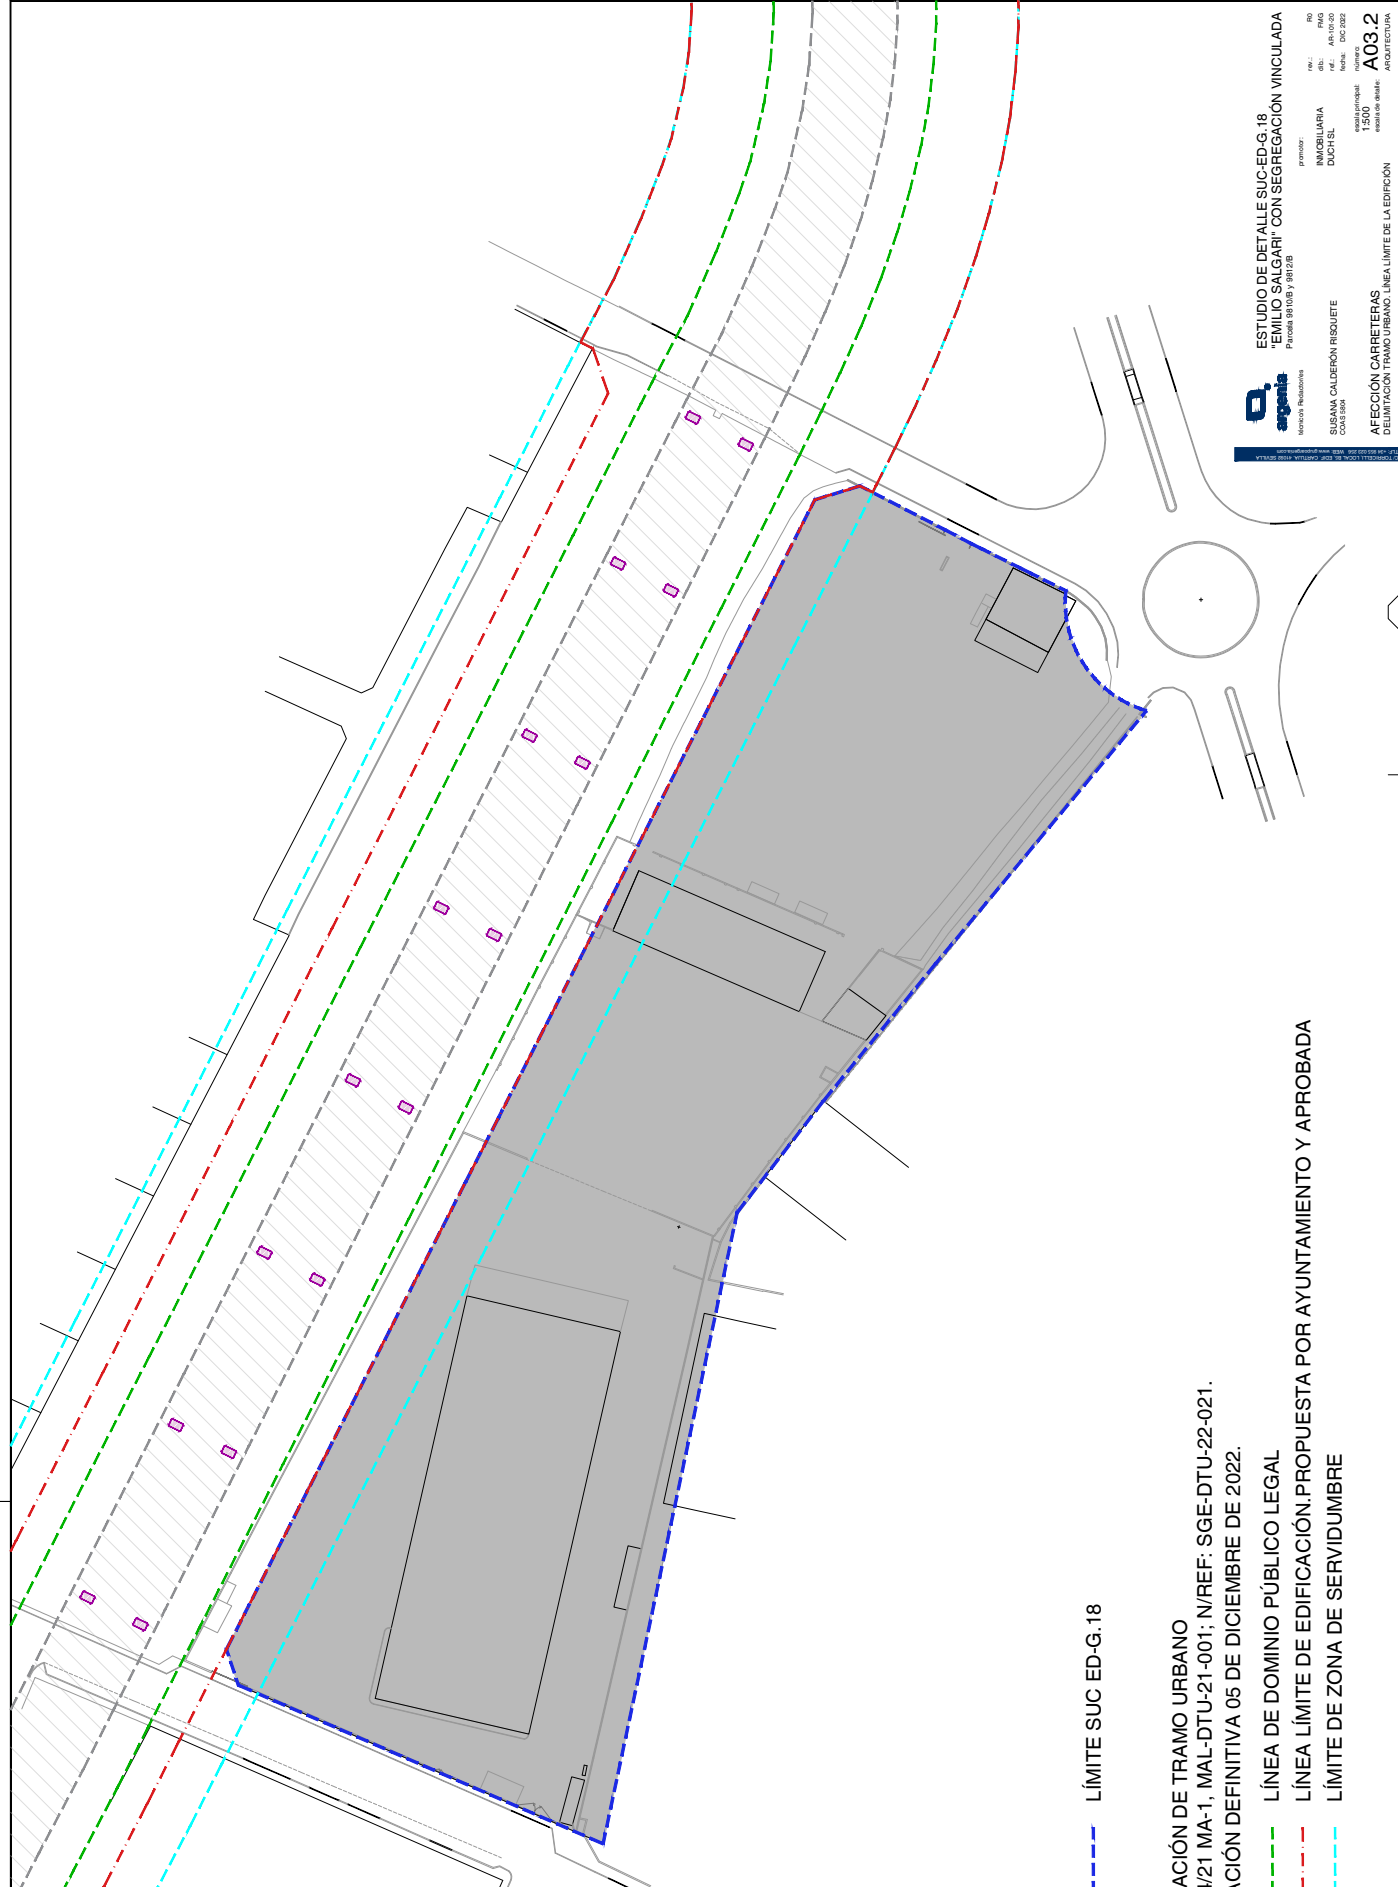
ESTUDIO DE DETALLE SUC-ED-G.18
"EMILIO SALGARI" CON SEGREGACIÓN VINCULADA
Parcela 9810/6 y 9812/8

argenia
técnicos Redactores

SUSANA CALDERÓN RISQUETE
COAS 5904

promotor:
INMOBILIARIA DUCH SL

rev.: R0
dib.: PMG
ref.: AR-105-20
fecha: DIC 2022

escala principal: 1:500
escala de detalle:

número: A03.2
ARQUITECTURA

AFECCIÓN CARRETERAS
DELIMITACIÓN TRAMO URBANO. LÍNEA LÍMITE DE LA EDIFICIÓN

LÍMITE SUC ED-G.18

ACIÓN DE TRAMO URBANO
/21 MA-1, MAL-DTU-21-001; N/REF: SGE-DTU-22-021.
ACIÓN DEFINITIVA 05 DE DICIEMBRE DE 2022.

LÍNEA DE DOMINIO PÚBLICO LEGAL
LÍNEA LÍMITE DE EDIFICACIÓN.PROPUESTA POR AYUNTAMIENTO Y APROBADA
LÍMITE DE ZONA DE SERVIDUMBRE